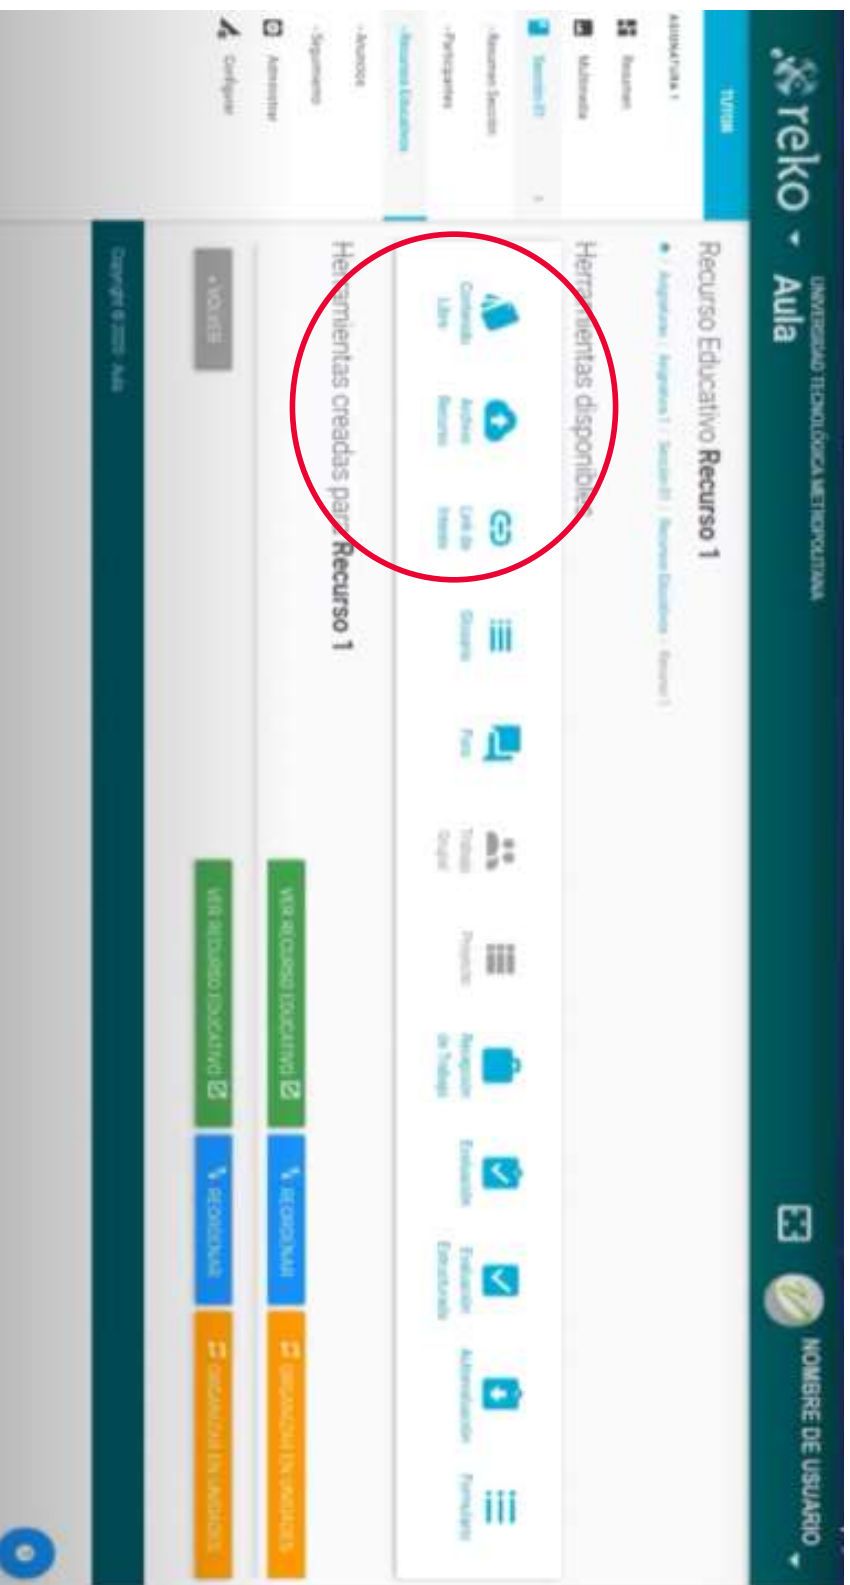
reko Aula
UNIVERSIDAD TECNOLÓGICA METROPOLITANA
NOMBRE DE USUARIO

TUTOR
ASIGNATURA 1
Resumen
Multimedia
Sección 01
- Resumen Sección
- Participantes
- Recursos Educativos
- Anuncios
- Seguimiento
Administrar
Configurar

Recurso Educativo Recurso 1
Asignaturas / Asignatura 1 / Sección 01 / Recursos Educativos / Recurso 1

Herramientas disponibles
Contenido Libre
Archivo Recurso
Link de Interés
Glosario
Foro
Trabajo Grupal
Proyecto
Recepción de Trabajo
Evaluación
Evaluación Estructurada
Administración
Formulario

Herramientas creadas para Recurso 1

VER MI CURSO EDUCATIVO
SELECCIONAR
ORGANIZAR EN UNIDADES
VER RECURSO EDUCATIVO
SELECCIONAR
ORGANIZAR EN UNIDADES
« VOLVER

Copyright © 2020 · Aula